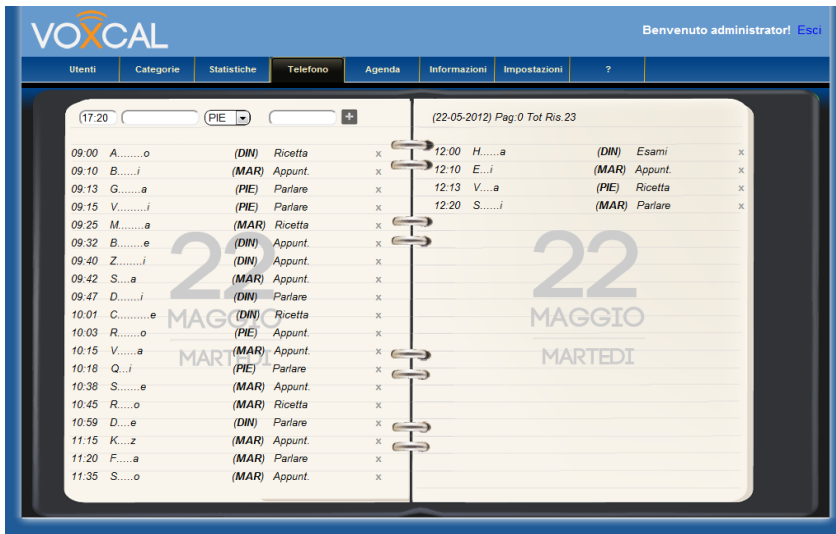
VOXCAL

Benvenuto administrator! Esci

Utenti | Categorie | Statistiche | Telefono | Agenda | Informazioni | Impostazioni | ?

17:20 PIE +

09:00 A........o (DIN) Ricetta x
09:10 B.....i (MAR) Appunt. x
09:13 G.......a (PIE) Parlare x
09:15 V.........i (PIE) Parlare x
09:25 M.........a (MAR) Ricetta x
09:32 B.......e (DIN) Appunt. x
09:40 Z.........i (DIN) Appunt. x
09:42 S....a (MAR) Appunt. x
09:47 D.......i (DIN) Parlare x
10:01 C...........e (DIN) Ricetta x
10:03 R.......o (PIE) Appunt. x
10:15 V......a (MAR) Appunt. x
10:18 Q...i (PIE) Parlare x
10:38 S.......e (MAR) Appunt. x
10:45 R.....o (MAR) Ricetta x
10:59 D....e (DIN) Parlare x
11:15 K....z (MAR) Appunt. x
11:20 F.....a (MAR) Parlare x
11:35 S.....o (MAR) Appunt. x

22
MAGGIO
MARTEDI

(22-05-2012) Pag:0 Tot Ris.23

12:00 H.......a (DIN) Esami x
12:10 E....i (MAR) Appunt. x
12:13 V.....a (PIE) Ricetta x
12:20 S.......i (MAR) Parlare x

22
MAGGIO
MARTEDI